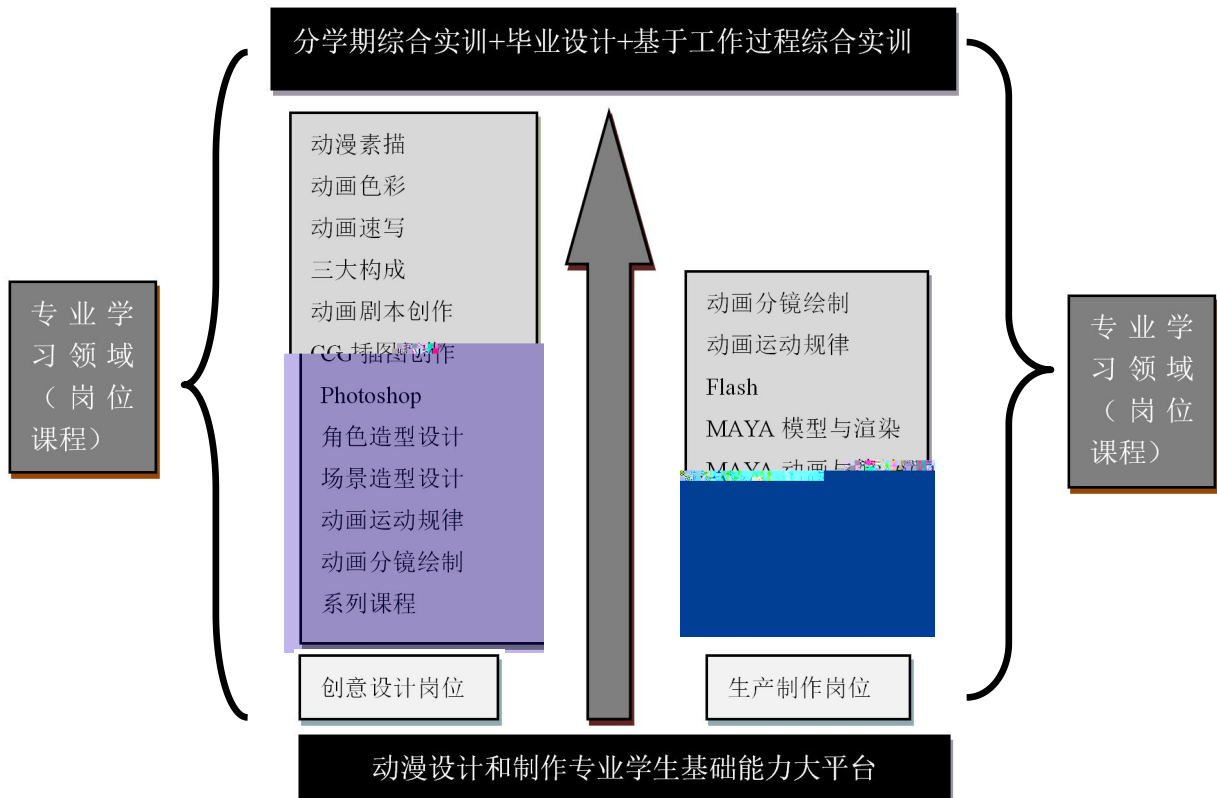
分学期综合实训+毕业设计+基于工作过程综合实训

专业学习领域（岗位课程）

动漫素描
动画色彩
动画速写
三大构成
动画剧本创作
CG插图创作
Photoshop
角色造型设计
场景造型设计
动画运动规律
动画分镜绘制
系列课程

创意设计岗位

动画分镜绘制
动画运动规律
Flash
MAYA 模型与渲染
MAYA 动画与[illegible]

生产制作岗位

专业学习领域（岗位课程）

动漫设计和制作专业学生基础能力大平台